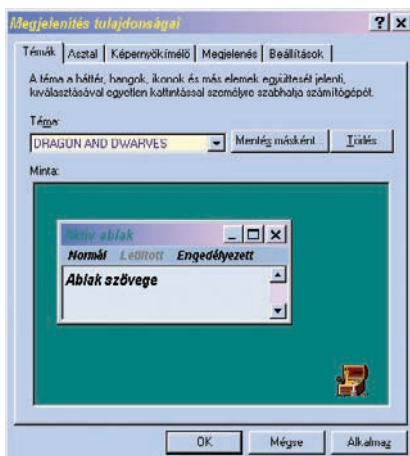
Megjelenítés tulajdonságai

?

Témák | Asztal | Képernyőkímélő | Megjelenés | Beállítások

A téma a háttér, hangok, ikonok és más elemek együttesét jelenti, kiválasztásával egyetlen kattintással személyre szabhatja számítógépét.

Téma:

DRAGON AND DWARVES

Mentés másként...

Törlés

Minta:

Aktív ablak

Normál Letiltott Engedélyezett

Ablak szövege

OK

Mégse

Alkalmaz